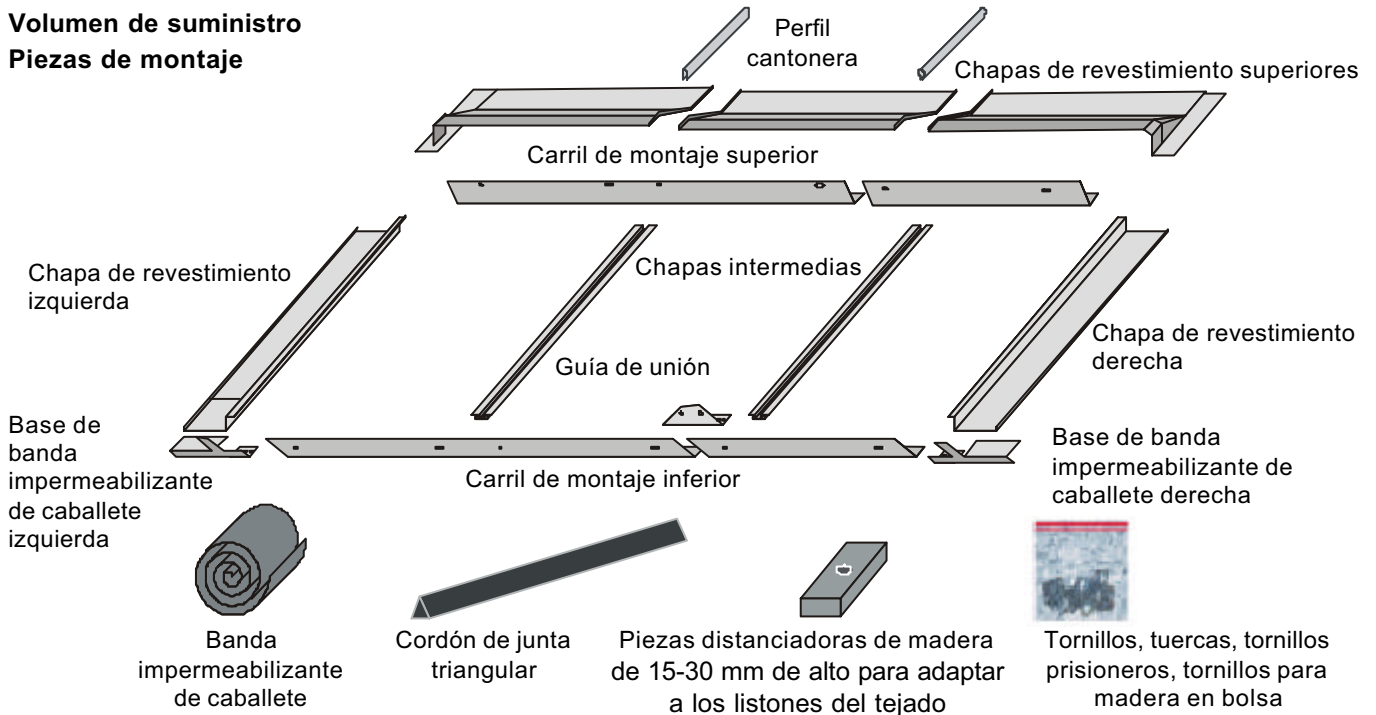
**Volumen de suministro**
**Piezas de montaje**

Perfil cantonera

Chapas de revestimiento superiores

Carril de montaje superior

Chapa de revestimiento izquierda

Chapas intermedias

Chapa de revestimiento derecha

Guía de unión

Base de banda impermeabilizante de caballete izquierda

Carril de montaje inferior

Base de banda impermeabilizante de caballete derecha

Banda impermeabilizante de caballete

Cordón de junta triangular

Piezas distanciadoras de madera de 15-30 mm de alto para adaptar a los listones del tejado

Tornillos, tuercas, tornillos prisioneros, tornillos para madera en bolsa